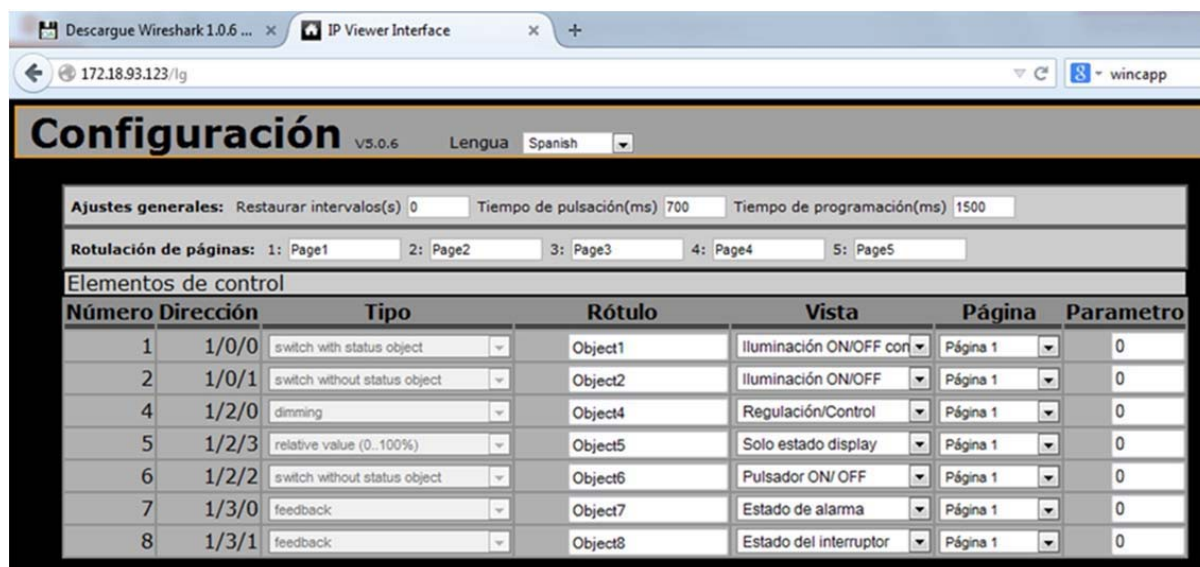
Descargue Wireshark 1.0.6 ... × IP Viewer Interface × +

172.18.93.123/lg

wincapp

Configuración V5.0.6 Lengua Spanish

Ajustes generales: Restaurar intervalos(s) 0 Tiempo de pulsación(ms) 700 Tiempo de programación(ms) 1500

Rotulación de páginas: 1: Page1 2: Page2 3: Page3 4: Page4 5: Page5

Elementos de control

| Número | Dirección | Tipo | Rótulo | Vista | Página | Parametro |
|---|---|---|---|---|---|---|
| 1 | 1/0/0 | switch with status object | Object1 | Iluminación ON/OFF con | Página 1 | 0 |
| 2 | 1/0/1 | switch without status object | Object2 | Iluminación ON/OFF | Página 1 | 0 |
| 4 | 1/2/0 | dimming | Object4 | Regulación/Control | Página 1 | 0 |
| 5 | 1/2/3 | relative value (0..100%) | Object5 | Solo estado display | Página 1 | 0 |
| 6 | 1/2/2 | switch without status object | Object6 | Pulsador ON/ OFF | Página 1 | 0 |
| 7 | 1/3/0 | feedback | Object7 | Estado de alarma | Página 1 | 0 |
| 8 | 1/3/1 | feedback | Object8 | Estado del interruptor | Página 1 | 0 |